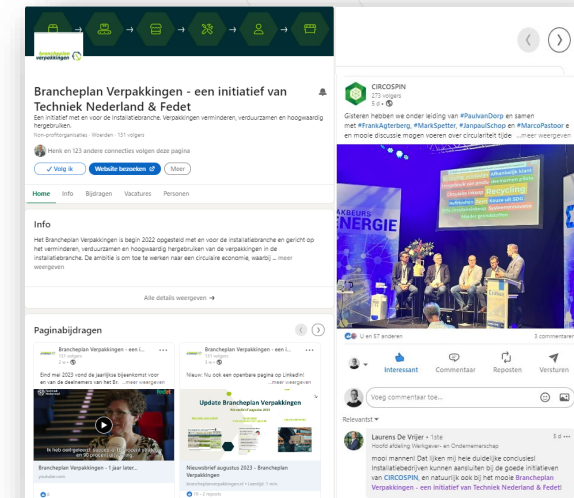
Brancheplan Verpakkingen

Brancheplan Verpakkingen - een initiatief van Techniek Nederland & Fedet

Een initiatief met en voor de installatiebranche. Verpakkingen verminderen, verduurzamen en hoogwaardig hergebruiken.

Non-profitorganisaties · Woerden · 131 volgers

Henk en 123 andere connecties volgen deze pagina

✓ Volg ik
Website bezoeken
Meer

Home
Info
Bijdragen
Vacatures
Personen

Info

Het Brancheplan Verpakkingen is begin 2022 opgesteld met en voor de installatiebranche en gericht op het verminderen, verduurzamen en hoogwaardig hergebruiken van de verpakkingen in de installatiebranche. De ambitie is om toe te werken naar een circulaire economie, waarbij ...meer weergeven

Alle details weergeven →

Paginabijdragen

Brancheplan Verpakkingen - een i...
131 volgers
2 w ·
Eind mei 2023 vond de jaarlijkse bijeenkomst voor en van de deelnemers van het Br... ...meer weergeven

Is hot-getzeerd gereed...

Brancheplan Verpakkingen - 1 jaar later...
youtube.com

8

Brancheplan Verpakkingen - een i...
131 volgers
2 w ·
Nieuw: Nu ook een openbare pagina op LinkedIn! ...meer weergeven

Update Brancheplan Verpakkingen
Nieuwsbrief augustus 2023

Nieuwsbrief augustus 2023 - Brancheplan Verpakkingen
brancheplanverpakkingen.nl • Leestijd: 1 min

16 • 2 reposts

CIRCOSPIN
273 volgers
5 d ·
Gisteren hebben we onder leiding van #PaulvanDorp en samen met #FrankAgterberg, #MarkSpetter, #JanpaulSchop en #MarcoPastoor e en mooie discussie mogen voeren over circulariteit tijde ...meer weergeven

Recycling
BEURS
ENERGIE

U en 57 anderen
3 commentaren

Interessant
Commentaar
Reposten
Versturen

Voeg commentaar toe...

Relevantst

Laurens De Vrijer • 1ste
Hoofd afdeling Werkgever- en Ondernemerschap
5 d
mooi mannen! Dat lijken mij hele duidelijke conclusies! Installatiebedrijven kunnen aansluiten bij de goede initiatieven van CIRCOSPIN, en natuurlijk ook bij het mooie Brancheplan Verpakkingen - een initiatief van Techniek Nederland & Fedet!